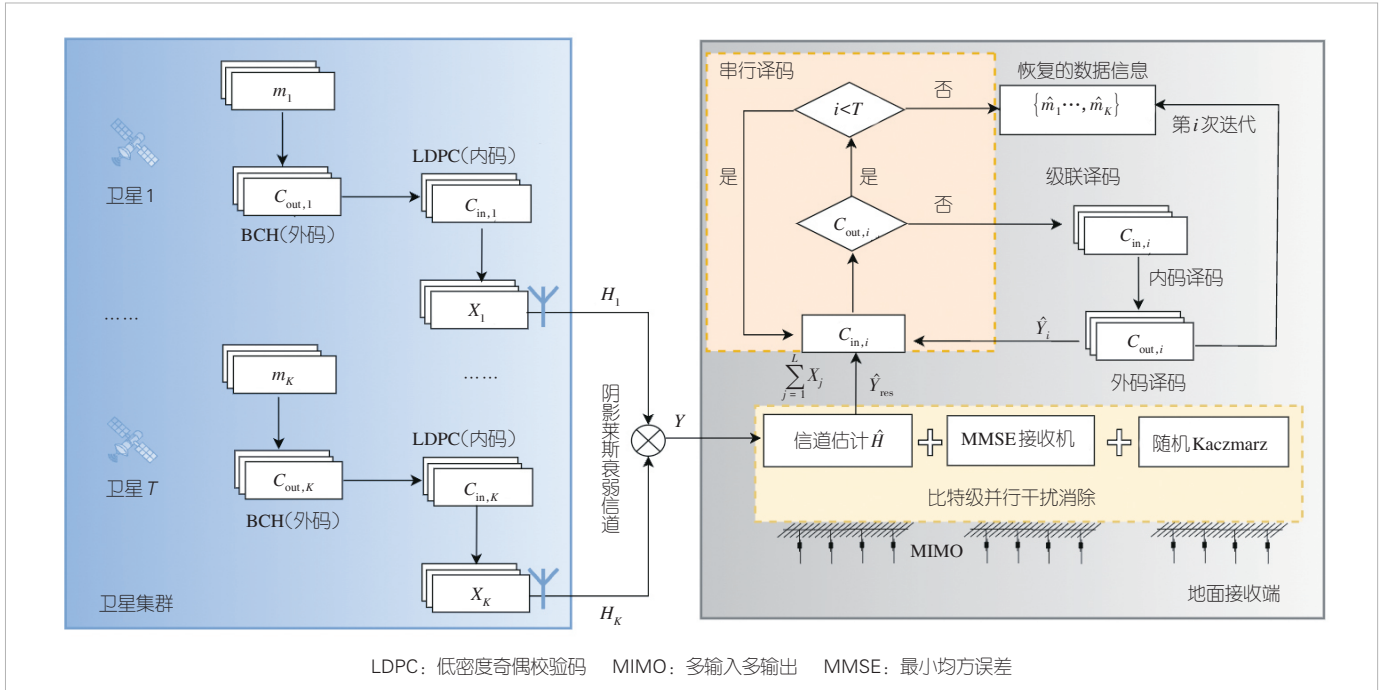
$m_1$

卫星1

$C_{out,1}$

BCH(外码)

LDPC(内码)

$C_{in,1}$

$X_1$

$H_1$

……

$m_K$

……

卫星 $T$

$C_{out,K}$

BCH(外码)

LDPC(内码)

$C_{in,K}$

$X_K$

$H_K$

卫星集群

阴影莱斯衰弱信道

$Y$

串行译码

$i<T$

否

恢复的数据信息

$\{\hat{m}_1\cdots,\hat{m}_K\}$

第$i$次迭代

是

是

$C_{out,i}$

否

级联译码

$C_{in,i}$

内码译码

$\hat{Y}_i$

$C_{in,i}$

$C_{out,i}$

外码译码

$\sum_{j=1}^{L} X_j$

$\hat{Y}_{res}$

信道估计$\hat{H}$

MMSE接收机

随机Kaczmarz

比特级并行干扰消除

MIMO

地面接收端

LDPC：低密度奇偶校验码　MIMO：多输入多输出　MMSE：最小均方误差